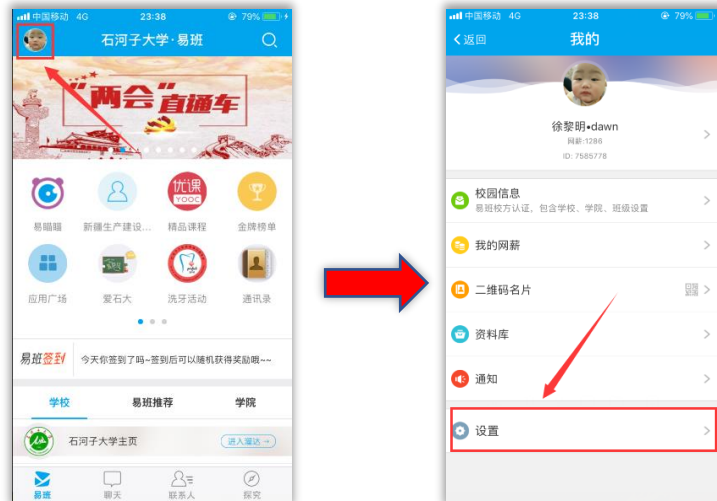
中国移动 4G 23:38 79%
石河子大学·易班
"两会"直通车
易瞄瞄 新疆生产建设... 精品课程 金牌榜单
优课 YOOC
应用广场 爱石大 洗牙活动 通讯录
易班签到 今天你签到了吗~签到后可以随机获得奖励哦~~
学校 易班推荐 学院
石河子大学主页 进入溜达→
易班 聊天 联系人 探究

中国移动 4G 23:38 79%
返回 我的
徐黎明•dawn
网薪:1286
ID: 7585778
校园信息
易班校方认证，包含学校、学院、班级设置
我的网薪
二维码名片
资料库
通知
设置